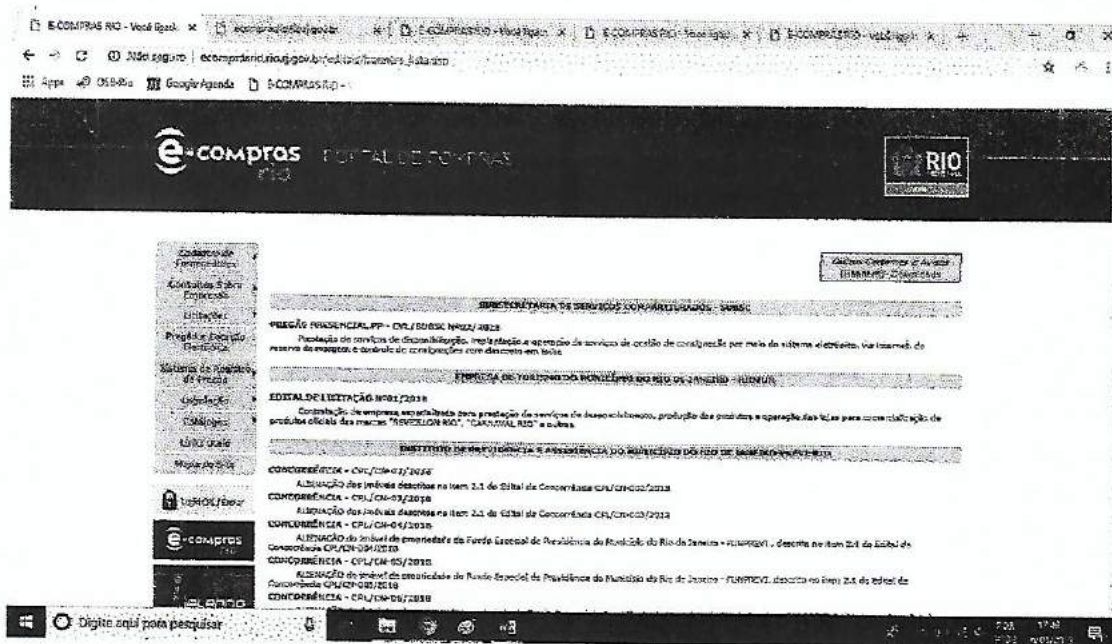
E-COMPRAS RIO - Você ligado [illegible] | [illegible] | E-COMPRAS RIO - Você ligado | E-COMPRAS RIO - Você ligado | E-COMPRAS RIO - Você ligado

Não seguro | ecomprasrio.rio.rj.gov.br/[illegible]

Apps | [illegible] | Google Agenda | E-COMPRAS RIO - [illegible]

e-compras rio PORTAL DE COMPRAS

RIO

Cadastro de Fornecedores
Contratos Sobre Empresas
Licitações
Pregão e Cotação Eletrônica
Sistema de Registro de Preços
Legislação
Catálogos
Links úteis
Mapa do Site

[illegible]

SUBSECRETARIA DE SERVIÇOS COMPARTILHADOS - SUBSC

PREGÃO PRESENCIAL PP - CPL/SUBSC Nº02/2018

Prestação de serviços de disponibilização, implantação e operação de serviços de gestão de consignação por meio do sistema eletrônico, via internet, de reserva de margem e controle de consignações com desconto em folha

EMPRESA DE TURISMO DO MUNICÍPIO DO RIO DE JANEIRO - RIOTUR

EDITAL DE LICITAÇÃO Nº01/2018

Contratação de empresa especializada para prestação de serviços de desenvolvimento, produção dos produtos e operação das lojas para comercialização de produtos oficiais das marcas "REVEILLON RIO", "CARNAVAL RIO" e outras.

INSTITUTO DE PREVIDÊNCIA E ASSISTÊNCIA DO MUNICÍPIO DO RIO DE JANEIRO - PREVI-RIO

CONCORRÊNCIA - CPL/CM-02/2018
ALIENAÇÃO dos imóveis descritos no item 2.1 do Edital de Concorrência CPL/CM-02/2018
CONCORRÊNCIA - CPL/CM-03/2018
ALIENAÇÃO dos imóveis descritos no item 2.1 do Edital de Concorrência CPL/CM-03/2018
CONCORRÊNCIA - CPL/CM-04/2018
ALIENAÇÃO do imóvel de propriedade do Fundo Especial de Previdência do Município do Rio de Janeiro - FUNPREVI, descrito no item 2.1 do Edital de Concorrência CPL/CM-04/2018
CONCORRÊNCIA - CPL/CM-05/2018
ALIENAÇÃO do imóvel de propriedade do Fundo Especial de Previdência do Município do Rio de Janeiro - FUNPREVI, descrito no item 2.1 do Edital de Concorrência CPL/CM-05/2018
CONCORRÊNCIA - CPL/CM-06/2018

e-compras

Digite aqui para pesquisar